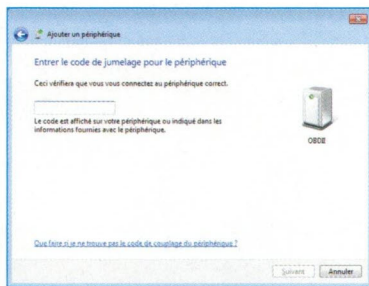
Ajouter un périphérique

Entrer le code de jumelage pour le périphérique

Ceci vérifiera que vous vous connectez au périphérique correct.

Le code est affiché sur votre périphérique ou indiqué dans les informations fournies avec le périphérique.

OBDII

Que faire si je ne trouve pas le code de couplage du périphérique ?

Suivant

Annuler